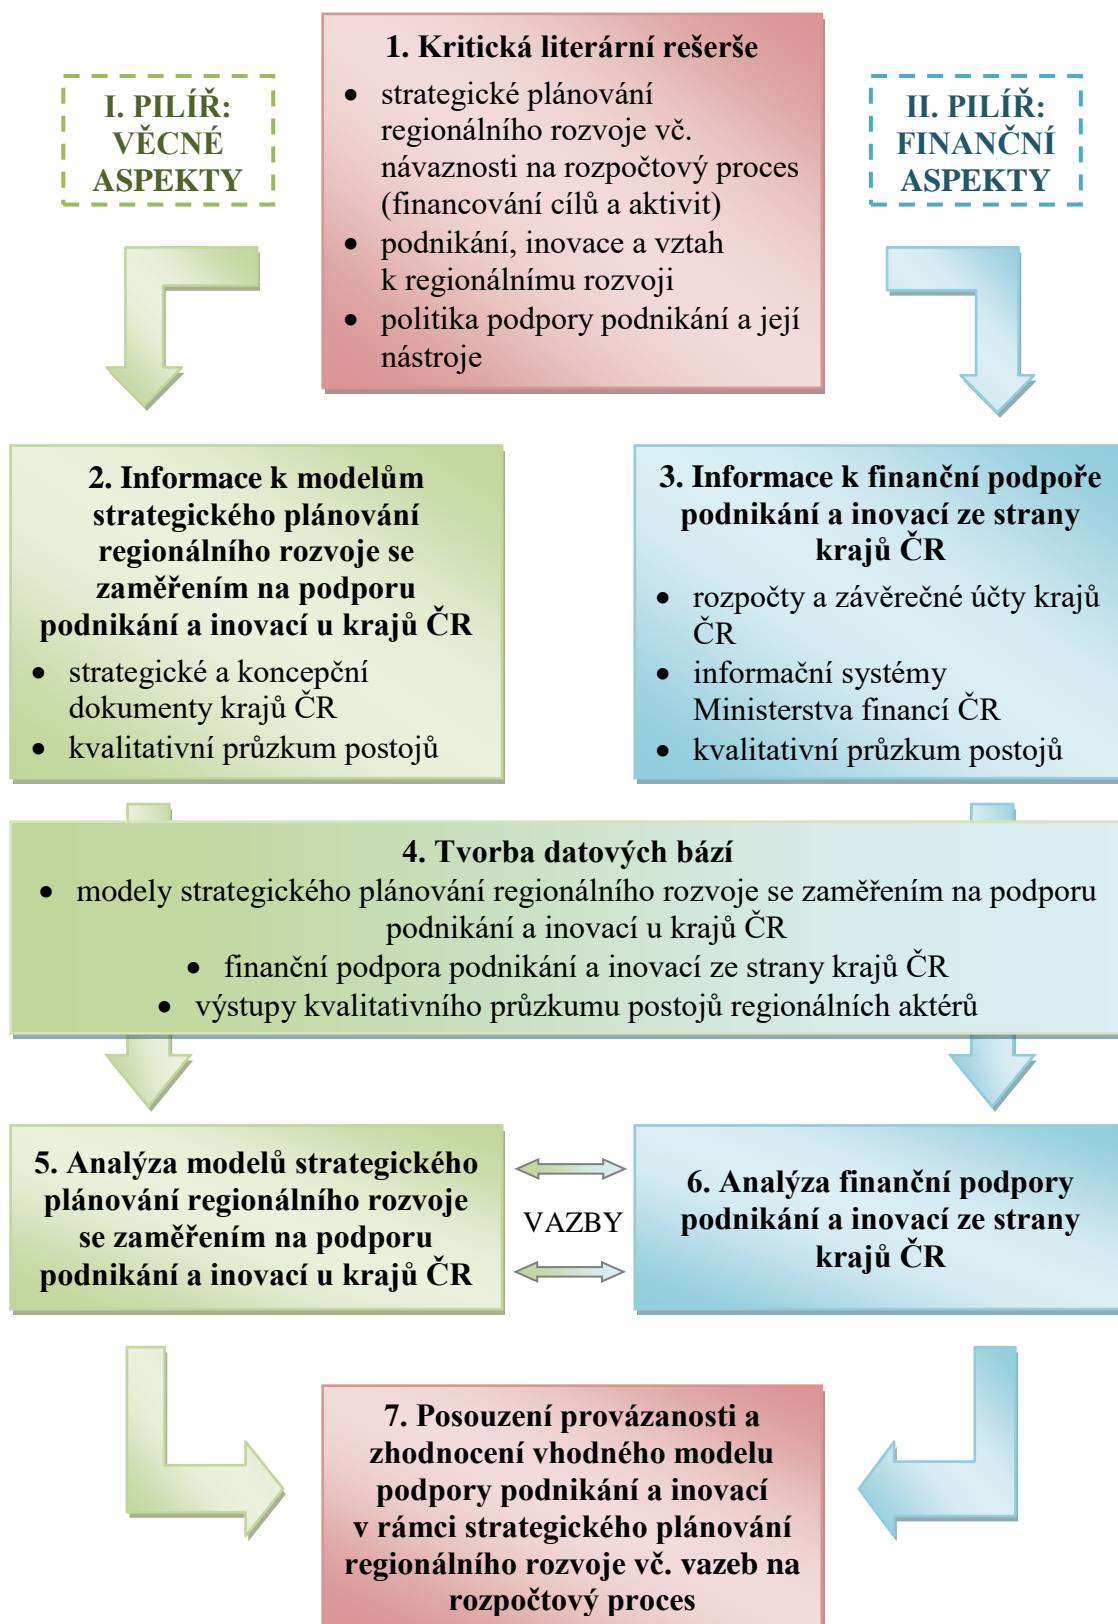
I. PILÍŘ: VĚCNÉ ASPEKTY

1. Kritická literární rešerše

- strategické plánování regionálního rozvoje vč. návaznosti na rozpočtový proces (financování cílů a aktivit)
- podnikání, inovace a vztah k regionálnímu rozvoji
- politika podpory podnikání a její nástroje

II. PILÍŘ: FINANČNÍ ASPEKTY

2. Informace k modelům strategického plánování regionálního rozvoje se zaměřením na podporu podnikání a inovací u krajů ČR

- strategické a koncepční dokumenty krajů ČR
- kvalitativní průzkum postojů

3. Informace k finanční podpoře podnikání a inovací ze strany krajů ČR

- rozpočty a závěrečné účty krajů ČR
- informační systémy Ministerstva financí ČR
- kvalitativní průzkum postojů

4. Tvorba datových bází

- modely strategického plánování regionálního rozvoje se zaměřením na podporu podnikání a inovací u krajů ČR
- finanční podpora podnikání a inovací ze strany krajů ČR
- výstupy kvalitativního průzkumu postojů regionálních aktérů

5. Analýza modelů strategického plánování regionálního rozvoje se zaměřením na podporu podnikání a inovací u krajů ČR

VAZBY

6. Analýza finanční podpory podnikání a inovací ze strany krajů ČR

7. Posouzení provázanosti a zhodnocení vhodného modelu podpory podnikání a inovací v rámci strategického plánování regionálního rozvoje vč. vazeb na rozpočtový proces